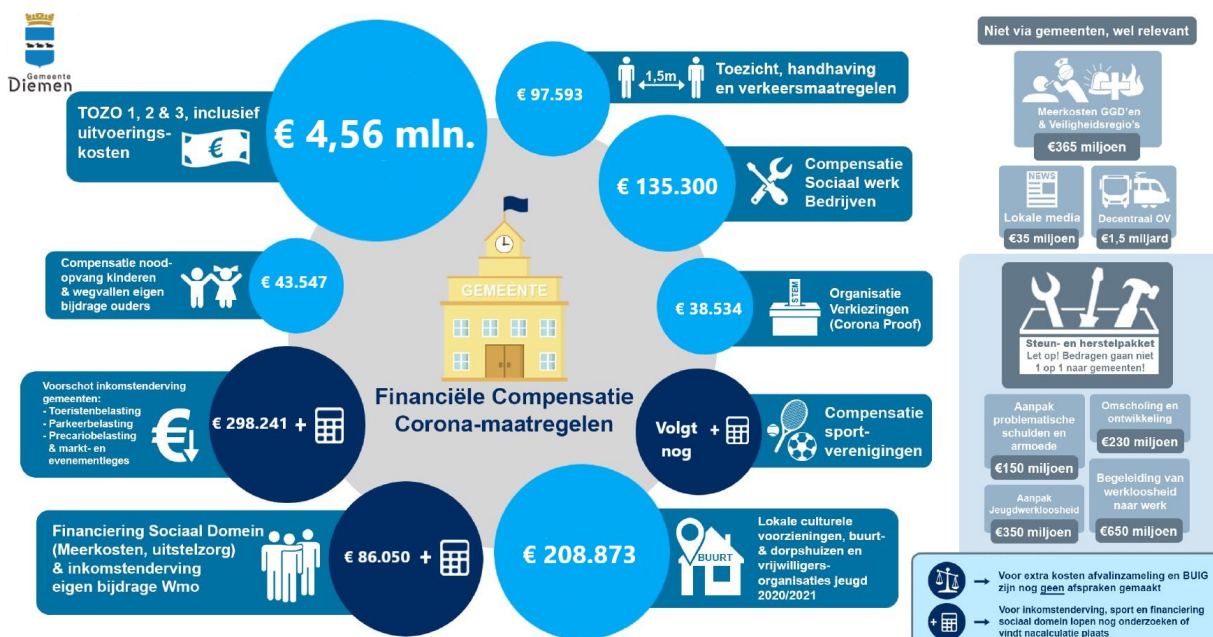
Gemeente Diemen

TOZO 1, 2 & 3, inclusief uitvoeringskosten

€ 4,56 mln.

€ 97.593

1,5m

Toezicht, handhaving en verkeersmaatregelen

€ 135.300

Compensatie Sociaal werk Bedrijven

Compensatie noodopvang kinderen & wegvallen eigen bijdrage ouders

€ 43.547

GEMEENTE

€ 38.534

STEM

Organisatie Verkiezingen (Corona Proof)

Voorschot inkomstenderving gemeenten:
- Toeristenbelasting
- Parkeerbelasting
- Precariobelasting & markt- en evenementleges

€ 298.241 +

Financiële Compensatie Corona-maatregelen

Volgt nog +

Compensatie sportverenigingen

Financiering Sociaal Domein (Meerkosten, uitstelzorg) & inkomstenderving eigen bijdrage Wmo

€ 86.050 +

€ 208.873

BUURT

Lokale culturele voorzieningen, buurt- & dorpshuizen en vrijwilligersorganisaties jeugd 2020/2021

Niet via gemeenten, wel relevant

Meerkosten GGD'en & Veiligheidsregio's

€365 miljoen

NEWS

Lokale media

€35 miljoen

Decentraal OV

€1,5 miljard

Steun- en herstelpakket
Let op! Bedragen gaan niet 1 op 1 naar gemeenten!

Aanpak problematische schulden en armoede

€150 miljoen

Omscholing en ontwikkeling

€230 miljoen

Aanpak Jeugdwerkloosheid

€350 miljoen

Begeleiding van werkloosheid naar werk

€650 miljoen

Voor extra kosten afvalinzameling en BUIG zijn nog geen afspraken gemaakt

Voor inkomstenderving, sport en financiering sociaal domein lopen nog onderzoeken of vindt nacalculatie plaats